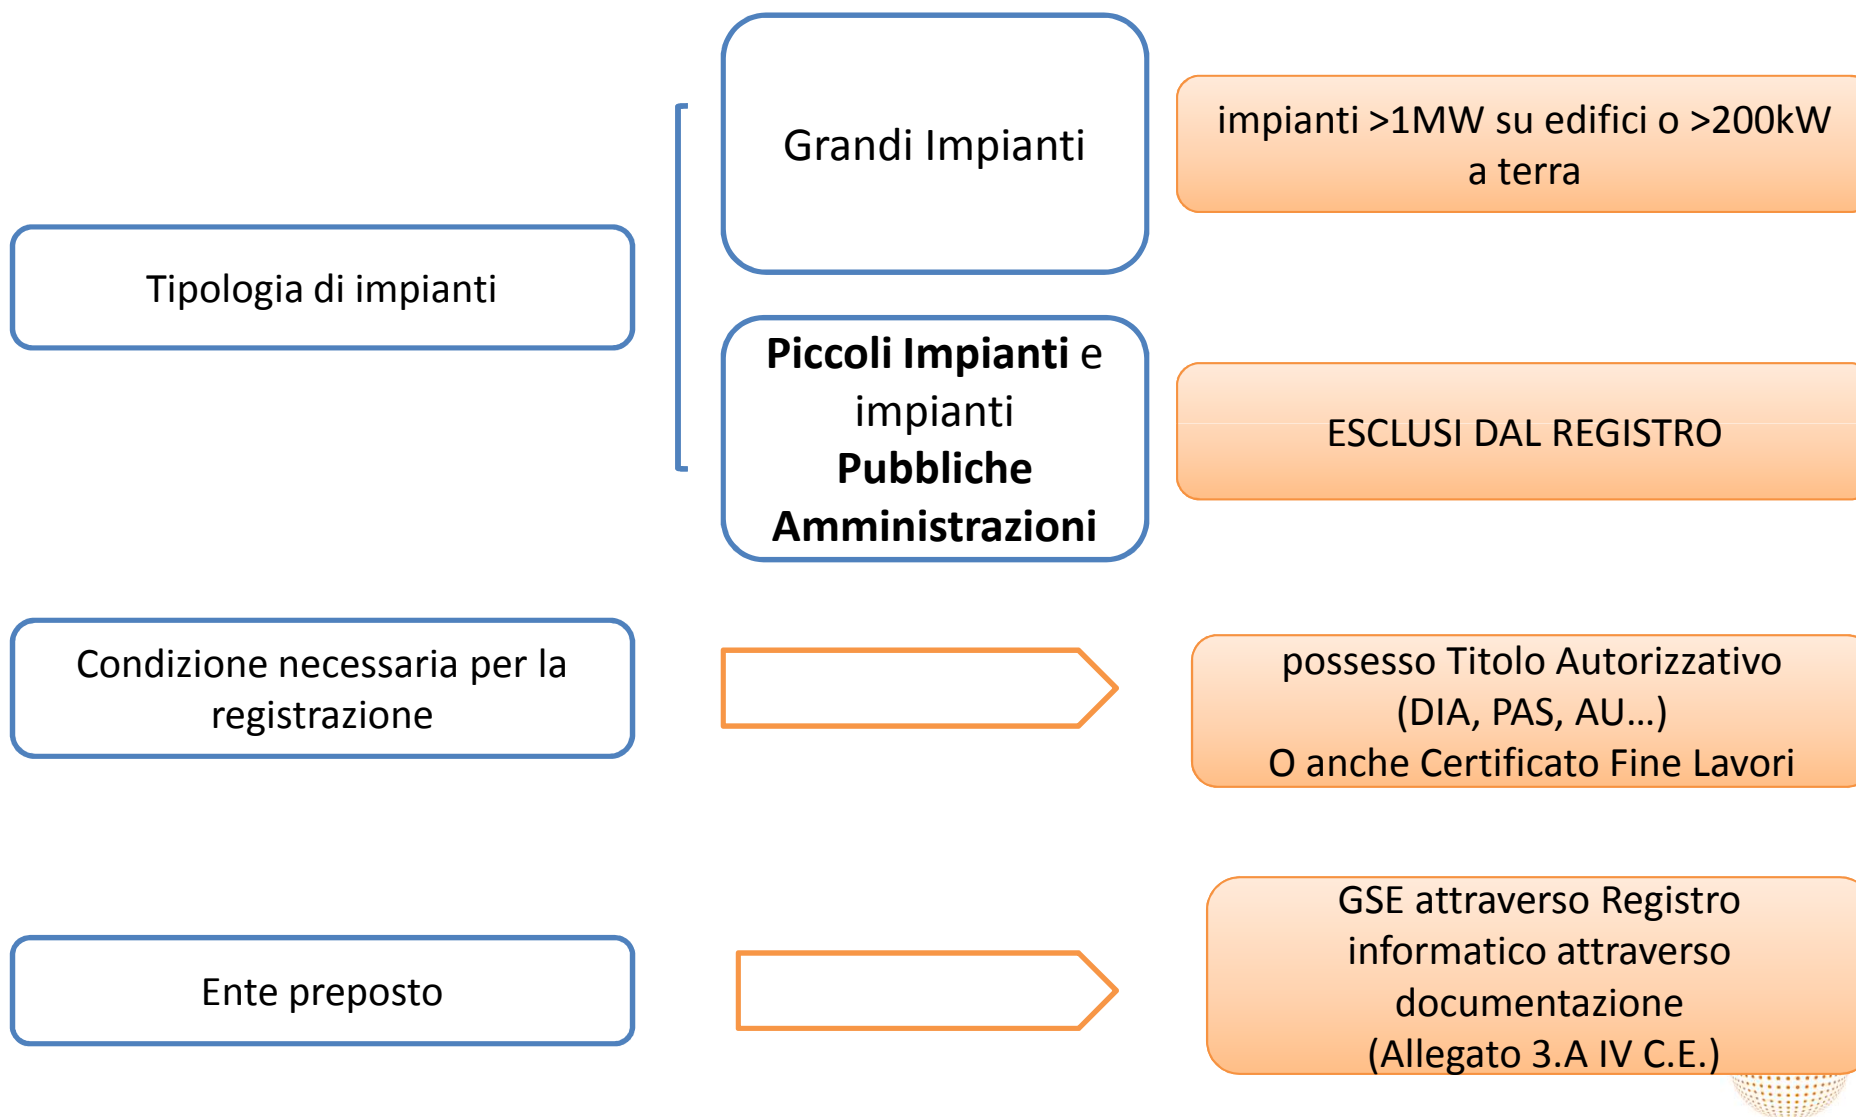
Tipologia di impianti

Grandi Impianti

impianti >1MW su edifici o >200kW a terra

**Piccoli Impianti** e impianti **Pubbliche Amministrazioni**

ESCLUSI DAL REGISTRO

Condizione necessaria per la registrazione

possesso Titolo Autorizzativo (DIA, PAS, AU…) O anche Certificato Fine Lavori

Ente preposto

GSE attraverso Registro informatico attraverso documentazione (Allegato 3.A IV C.E.)